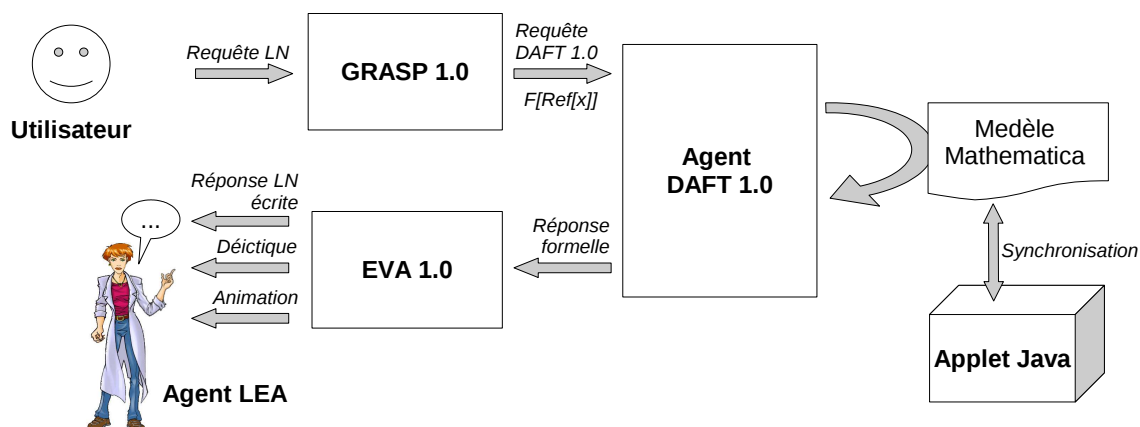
Utilisateur

Requête LN

GRASP 1.0

Requête DAFT 1.0

F[Ref[x]]

Agent DAFT 1.0

Medèle Mathematica

Synchronisation

Applet Java

...

Réponse LN écrite

Déictique

Animation

EVA 1.0

Réponse formelle

Agent LEA